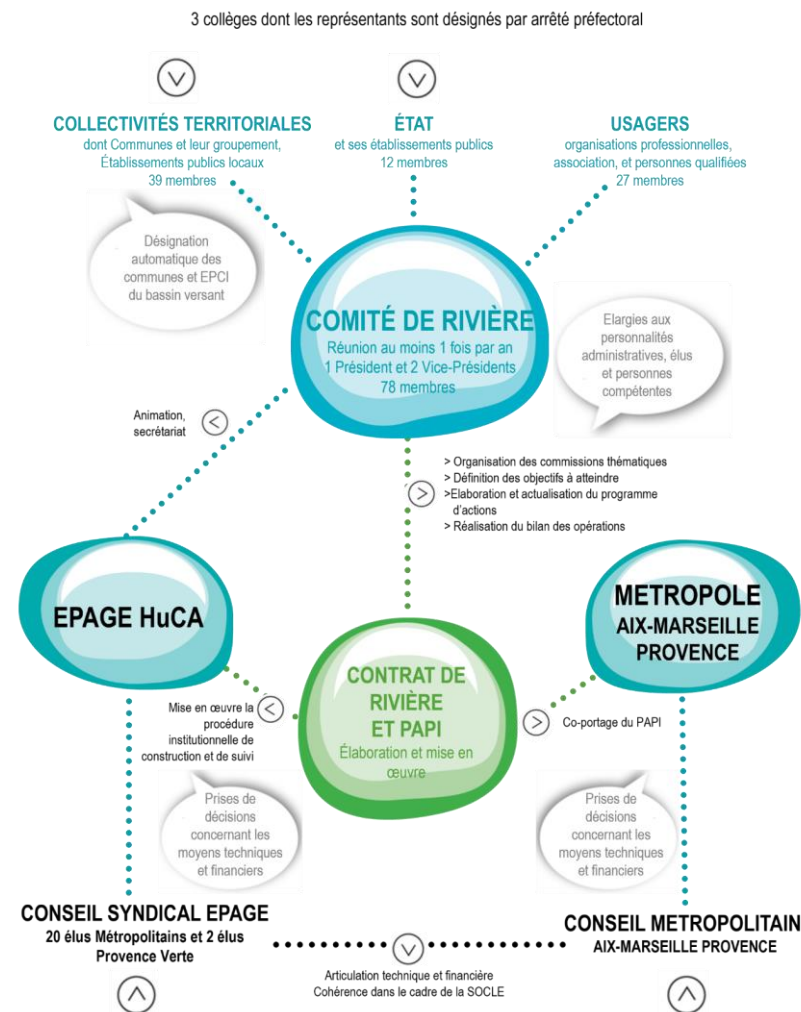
3 collèges dont les représentants sont désignés par arrêté préfectoral

COLLECTIVITÉS TERRITORIALES
dont Communes et leur groupement, Établissements publics locaux
39 membres

ÉTAT
et ses établissements publics
12 membres

USAGERS
organisations professionnelles, association, et personnes qualifiées
27 membres

Désignation automatique des communes et EPCI du bassin versant

COMITÉ DE RIVIÈRE
Réunion au moins 1 fois par an
1 Président et 2 Vice-Présidents
78 membres

Elargies aux personnalités administratives, élus et personnes compétentes

Animation, secrétariat

> Organisation des commissions thématiques
> Définition des objectifs à atteindre
>Elaboration et actualisation du programme d'actions
> Réalisation du bilan des opérations

EPAGE HuCA

METROPOLE AIX-MARSEILLE PROVENCE

CONTRAT DE RIVIÈRE ET PAPI
Élaboration et mise en œuvre

Mise en œuvre la procédure institutionnelle de construction et de suivi

Co-portage du PAPI

Prises de décisions concernant les moyens techniques et financiers

Prises de décisions concernant les moyens techniques et financiers

CONSEIL SYNDICAL EPAGE
20 élus Métropolitains et 2 élus Provence Verte

CONSEIL METROPOLITAIN
AIX-MARSEILLE PROVENCE

Articulation technique et financière
Cohérence dans le cadre de la SOCLE